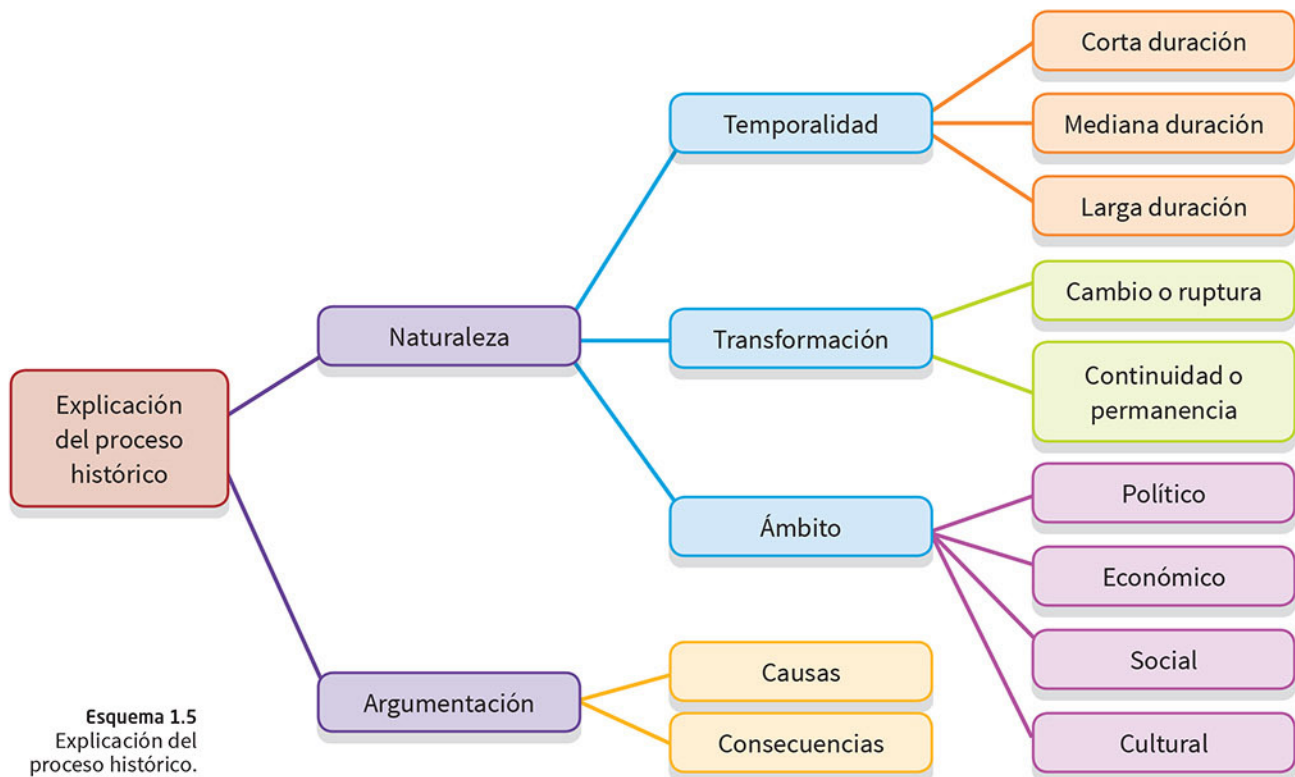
Explicación del proceso histórico

Naturaleza

Temporalidad

Corta duración

Mediana duración

Larga duración

Transformación

Cambio o ruptura

Continuidad o permanencia

Ámbito

Político

Económico

Social

Cultural

Argumentación

Causas

Consecuencias

Esquema 1.5
Explicación del proceso histórico.